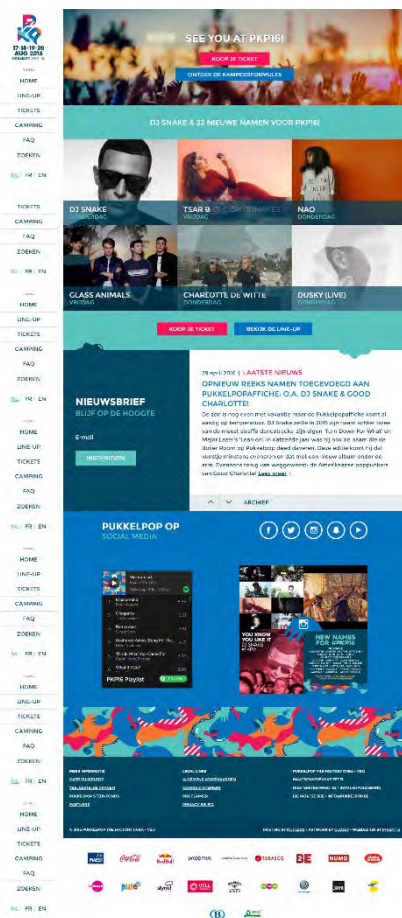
PKP
17-18-19-20 AUG 2016

HOME
LINE-UP
TICKETS
CAMPING
FAQ
ZOEKEN
NL | FR | EN

SEE YOU AT PKP16!
KOOP JE TICKET
ONTDEK DE KAMPEERFORMULES

DJ SNAKE & 22 NIEUWE NAMEN VOOR PKP16!

DJ SNAKE
DONDERDAG
TSAR B
VRIJDAG
NAO
DONDERDAG
GLASS ANIMALS
VRIJDAG
CHARLOTTE DE WITTE
DONDERDAG
DUSKY (LIVE)
DONDERDAG

KOOP JE TICKET
BEKIJK DE LINE-UP

HOME
LINE-UP
TICKETS
CAMPING
FAQ
ZOEKEN
NL | FR | EN

NIEUWSBRIEF
BLIJF OP DE HOOGTE
E-mail
INSCHRIJVEN

28 april 2016 | LAATSTE NIEUWS
OPNIEUW REEKS NAMEN TOEGEVOEGD AAN PUKKELPOPAFFICHE, O.A. DJ SNAKE & GOOD CHARLOTTE!
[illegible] Lees meer

ARCHIEF

HOME
LINE-UP
TICKETS
CAMPING
FAQ
ZOEKEN
NL | FR | EN

PUKKELPOP OP
SOCIAL MEDIA

PKP16 Playlist

YOU KNOW YOU LIKE IT
DJ SNAKE
NEW NAMES FOR #PKP16

HOME
LINE-UP
TICKETS
CAMPING
FAQ
ZOEKEN
NL | FR | EN

HOME
LINE-UP
TICKETS
CAMPING
FAQ
ZOEKEN
NL | FR | EN

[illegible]

© 2016 PUKKELPOP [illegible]